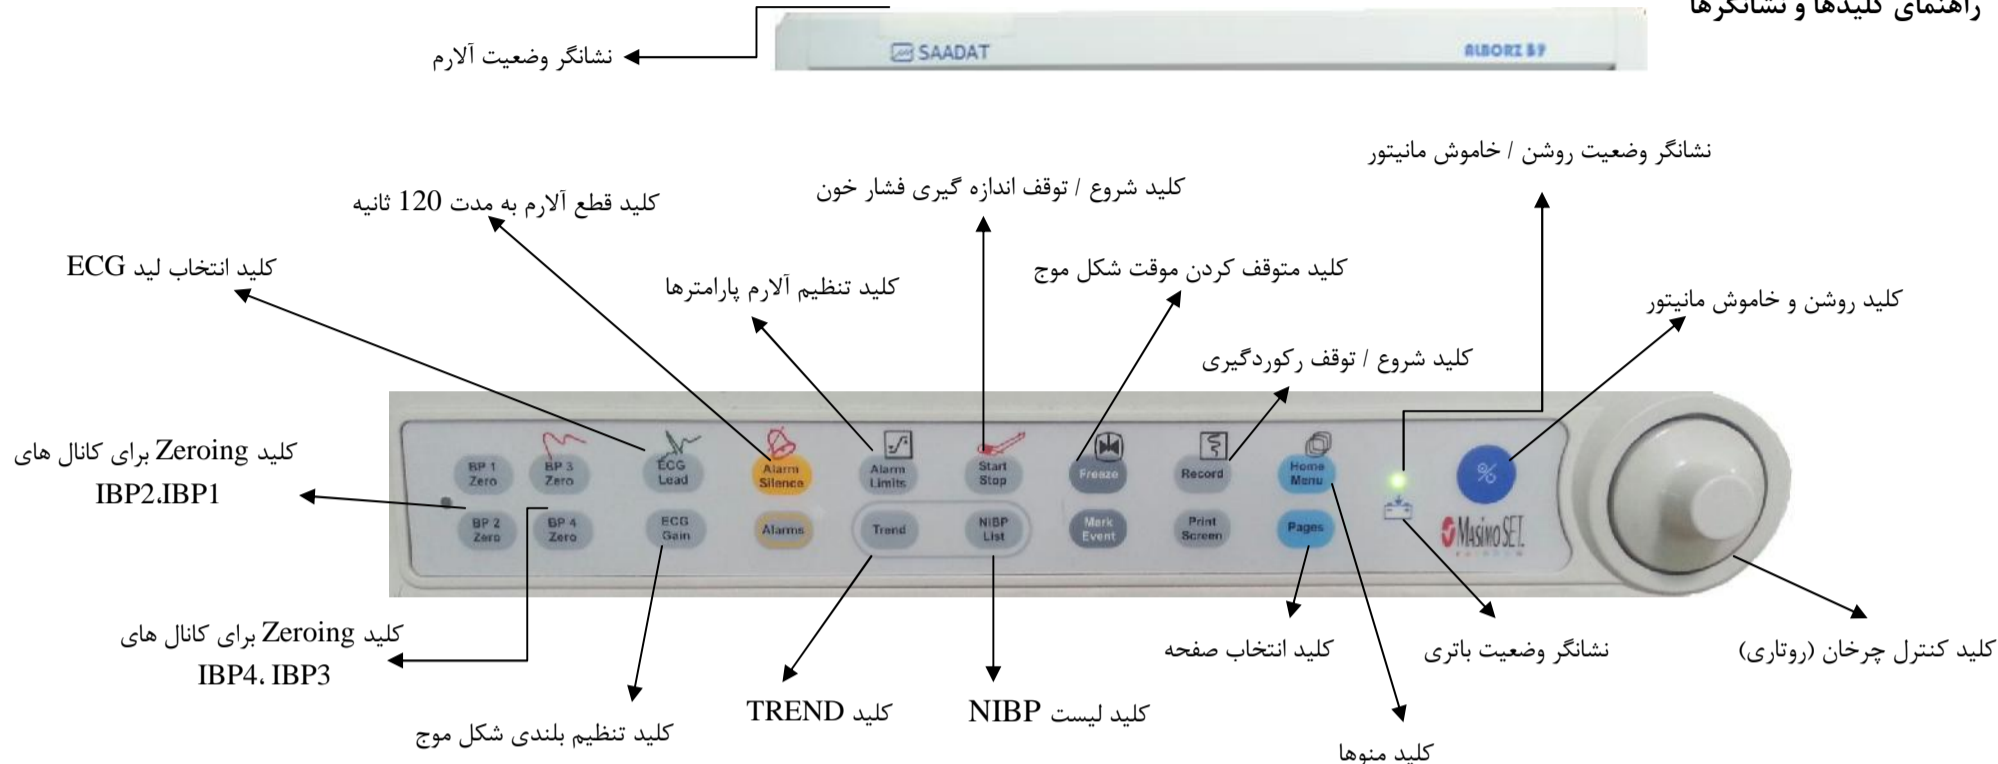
راهنمای کلیدها و نشانگرها

نشانگر وضعیت آلارم

SAADAT

ALBORZ B9

نشانگر وضعیت روشن / خاموش مانیتور

کلید شروع / توقف اندازه گیری فشار خون

کلید قطع آلارم به مدت 120 ثانیه

کلید انتخاب لید ECG

کلید تنظیم آلارم پارامترها

کلید متوقف کردن موقت شکل موج

کلید روشن و خاموش مانیتور

کلید شروع / توقف رکوردگیری

کلید Zeroing برای کانال های IBP2.IBP1

BP 1 Zero

BP 3 Zero

ECG Lead

Alarm Silence

Alarm Limits

Start Stop

Freeze

Record

Home Menu

BP 2 Zero

BP 4 Zero

ECG Gain

Alarms

Trend

NIBP List

Mark Event

Print Screen

Pages

Masimo SET.

کلید Zeroing برای کانال های IBP4. IBP3

کلید انتخاب صفحه

نشانگر وضعیت باتری

کلید کنترل چرخان (روتاری)

کلید TREND

کلید لیست NIBP

کلید تنظیم بلندی شکل موج

کلید منوها